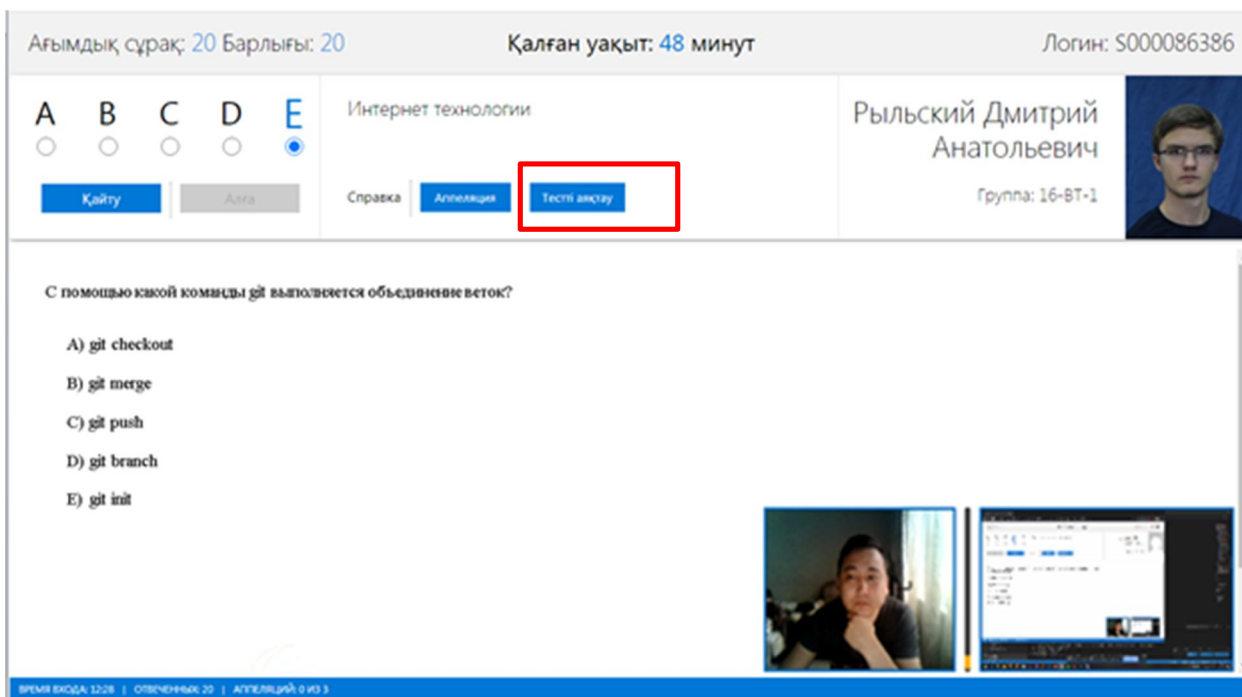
Ағымдық сұрақ: 20 Барлығы: 20

Қалған уақыт: 48 минут

Логин: S000086386

A B C D E

Қайту Алға

Интернет технологии

Справка Аппеляция Тестті аяқтау

Рыльский Дмитрий Анатольевич

Группа: 16-ВТ-1

С помощью какой команды git выполняется объединение веток?

A) git checkout

B) git merge

C) git push

D) git branch

E) git init

ВРЕМЯ ВХОДА: 12:28 | ОТВЕЧЕННЫХ: 20 | АППЕЛЯЦИЙ: 0 ИЗ 3